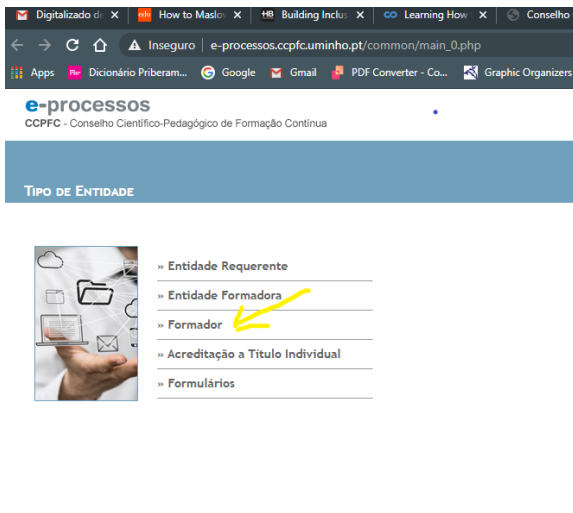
Digitalizado de ×
How to Maslo ×
Building Inclus ×
Learning How ×
Conselho

Inseguro | e-processos.ccpfc.uminho.pt/common/main_0.php

Apps
Dicionário Priberam...
Google
Gmail
PDF Converter - Co...
Graphic Organizers

e-processos
CCPFC - Conselho Científico-Pedagógico de Formação Contínua

Tipo de Entidade

» Entidade Requerente
» Entidade Formadora
» Formador
» Acreditação a Título Individual
» Formulários